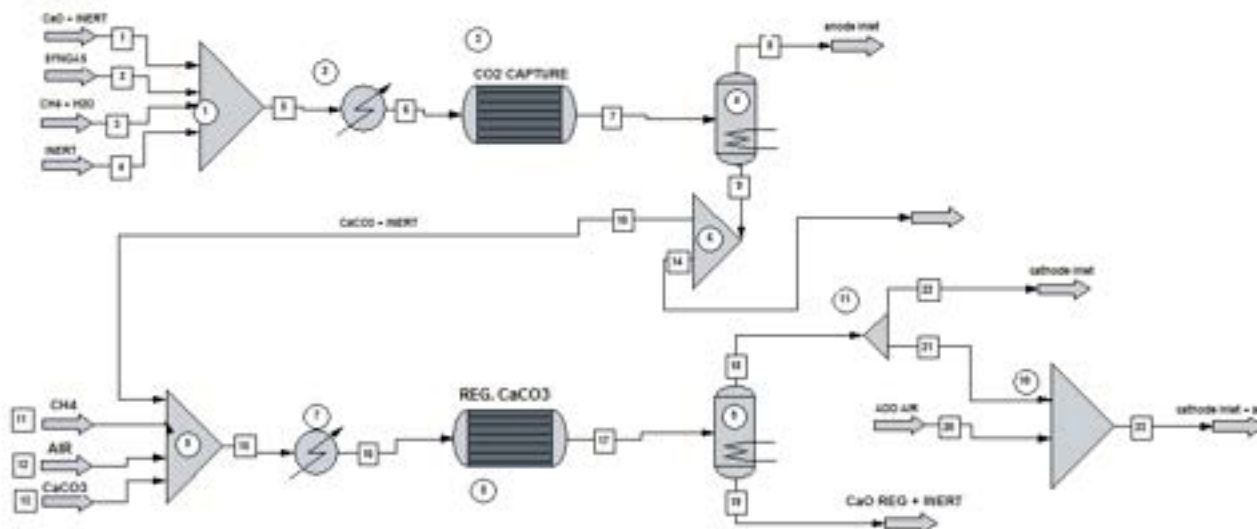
CaO + INERT
1
SYNGAS
2
CH4 + H2O
3
INERT
4
1
5
2
6
3
CO2 CAPTURE
7
4
8
anode inlet
9
CaCO3 + INERT
10
6
14
11
22
cathode inlet
21
10
11
CH4
12
AIR
13
CaCO3
8
15
7
16
REG. CaCO3
17
18
9
19
5
CaO REG + INERT
ADD AIR
20
23
cathode inlet - a